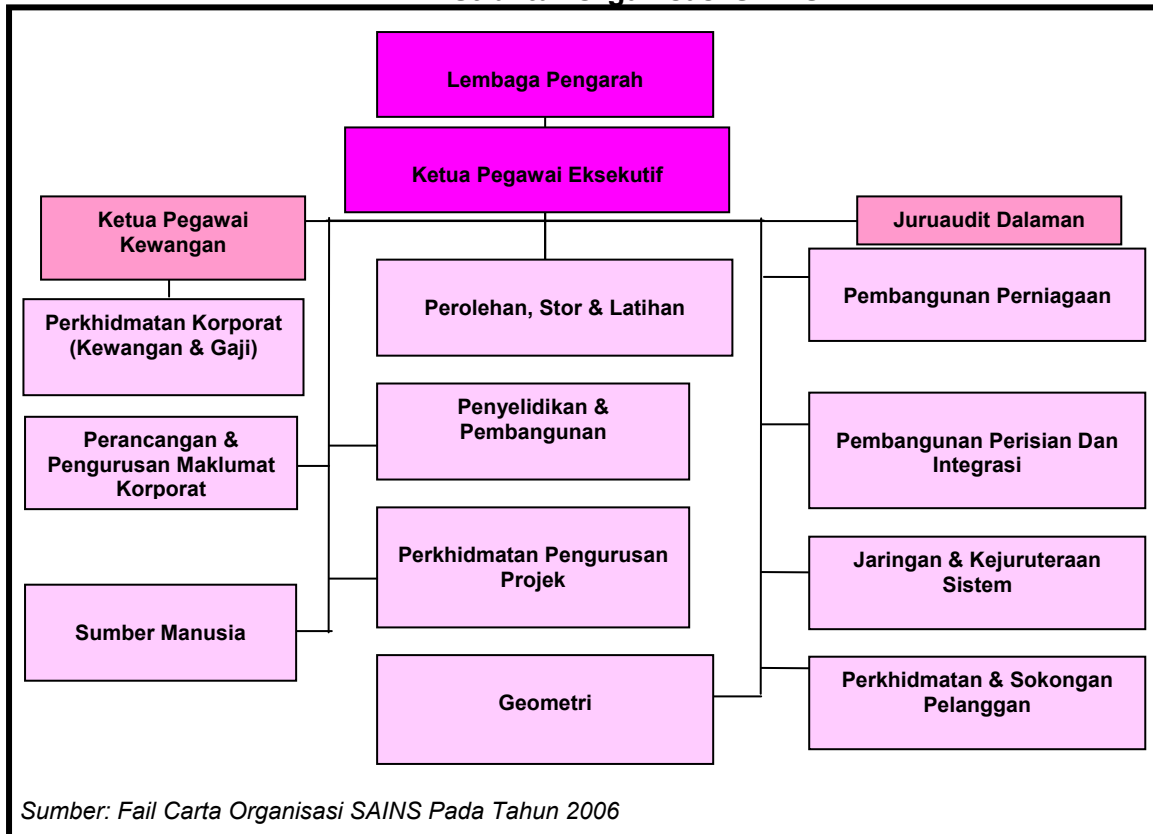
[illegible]

Lembaga Pengarah

Ketua Pegawai Eksekutif

Ketua Pegawai Kewangan

Juruaudit Dalaman

Perkhidmatan Korporat (Kewangan & Gaji)

Perolehan, Stor & Latihan

Pembangunan Perniagaan

Perancangan & Pengurusan Maklumat Korporat

Penyelidikan & Pembangunan

Pembangunan Perisian Dan Integrasi

Perkhidmatan Pengurusan Projek

Jaringan & Kejuruteraan Sistem

Sumber Manusia

Geometri

Perkhidmatan & Sokongan Pelanggan

Sumber: Fail Carta Organisasi SAINS Pada Tahun 2006